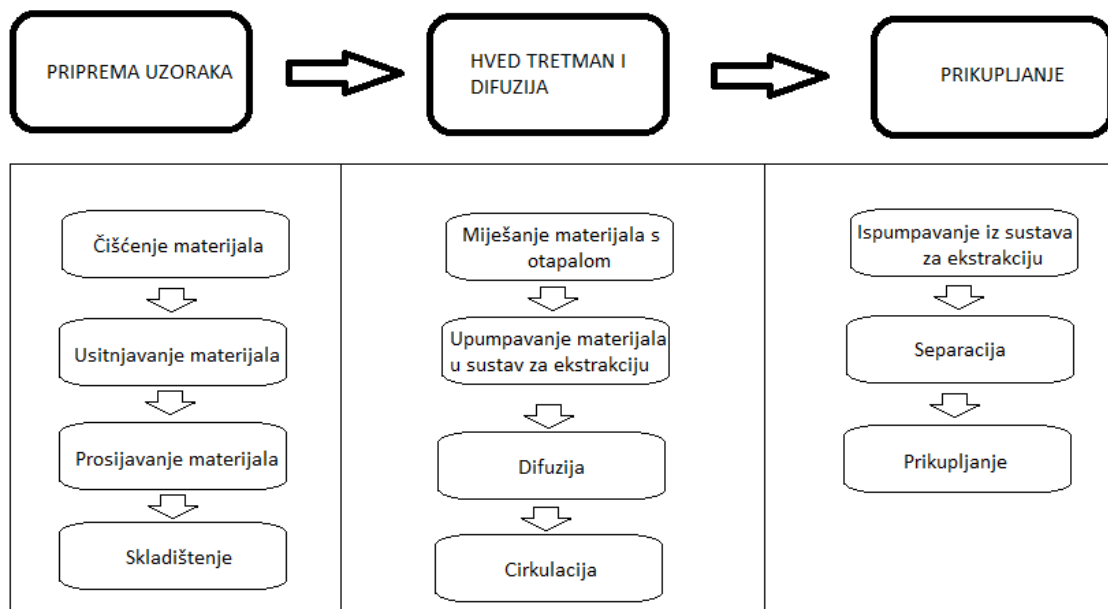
PRIPREMA UZORAKA

HVED TRETMAN I DIFUZIJA

PRIKUPLJANJE

Čišćenje materijala

Usitnjavanje materijala

Prosijavanje materijala

Skladištenje

Miješanje materijala s otapalom

Upumpavanje materijala u sustav za ekstrakciju

Difuzija

Cirkulacija

Ispumpavanje iz sustava za ekstrakciju

Separacija

Prikupljanje